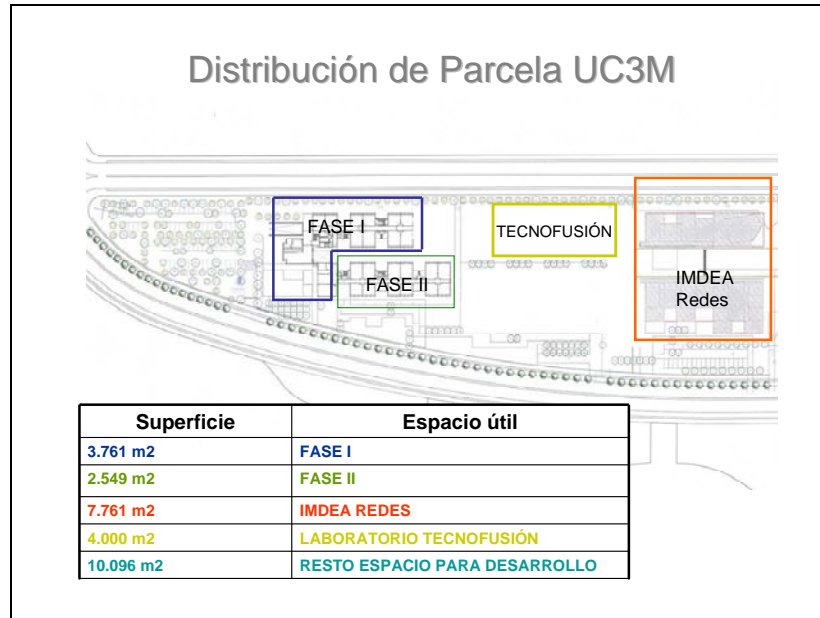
Distribución de Parcela UC3M

FASE I

FASE II

TECNOFUSIÓN

IMDEA Redes

| Superficie | Espacio útil |
|---|---|
| 3.761 m2 | FASE I |
| 2.549 m2 | FASE II |
| 7.761 m2 | IMDEA REDES |
| 4.000 m2 | LABORATORIO TECNOFUSIÓN |
| 10.096 m2 | RESTO ESPACIO PARA DESARROLLO |